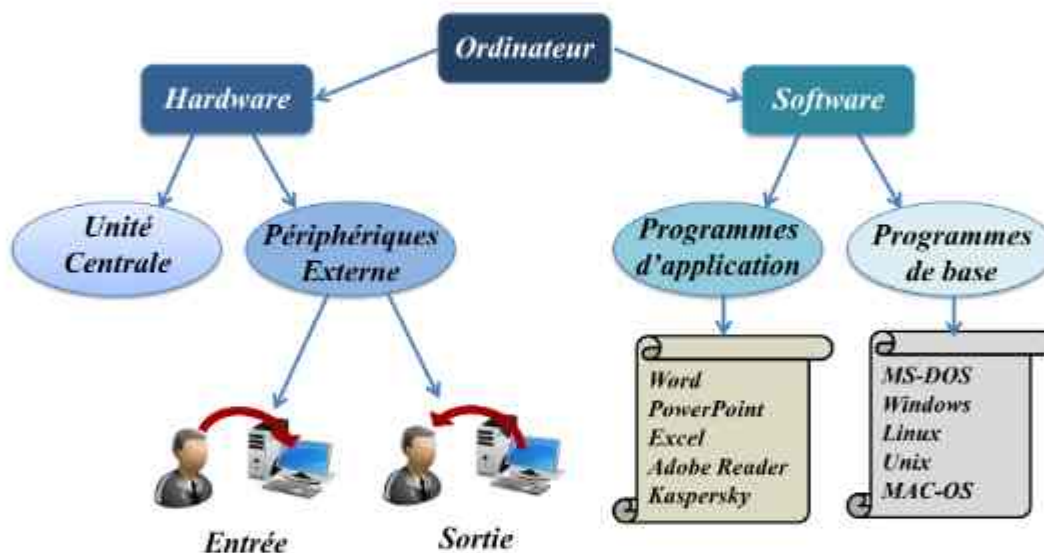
Ordinateur

Hardware

Software

Unité Centrale

Périphériques Externe

Programmes d'application

Programmes de base

Word
PowerPoint
Excel
Adobe Reader
Kaspersky

MS-DOS
Windows
Linux
Unix
MAC-OS

Entrée

Sortie